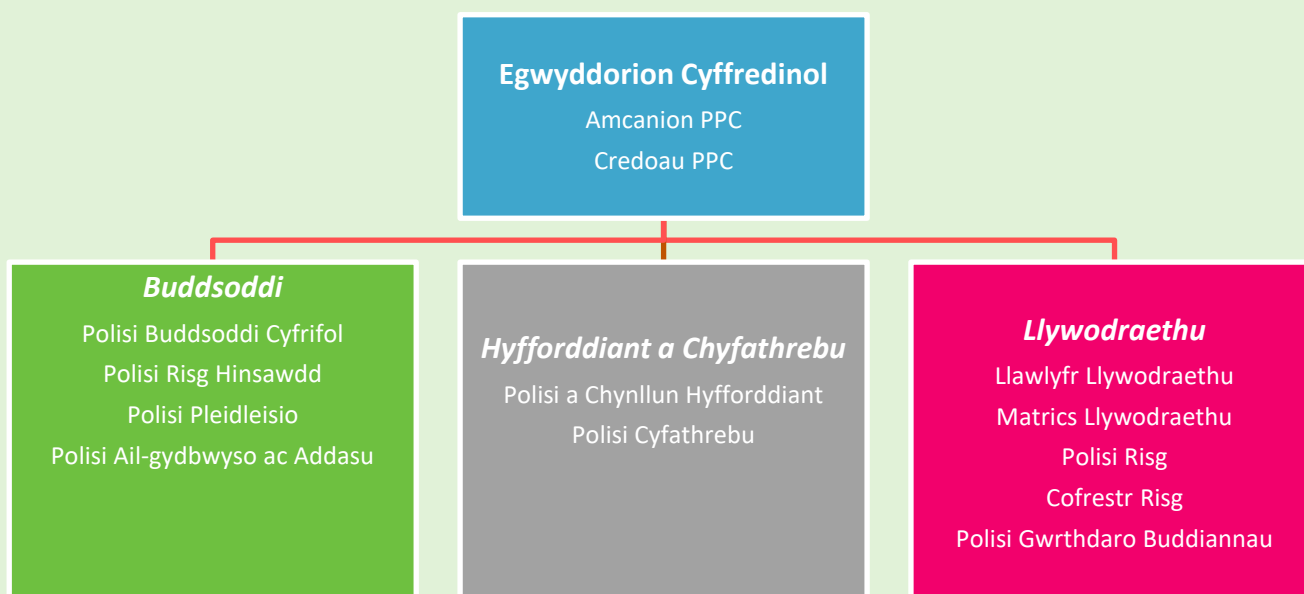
Egwyddorion Cyffredinol
Amcanion PPC
Credoau PPC

Buddsoddi
Polisi Buddsoddi Cyfrifol
Polisi Risg Hinsawdd
Polisi Pleidleisio
Polisi Ail-gydbwyso ac Addasu

Hyfforddiant a Chyfathrebu
Polisi a Chynllun Hyfforddiant
Polisi Cyfathrebu

Llywodraethu
Llawlyfr Llywodraethu
Matrics Llywodraethu
Polisi Risg
Cofrestr Risg
Polisi Gwrthdaro Buddiannau